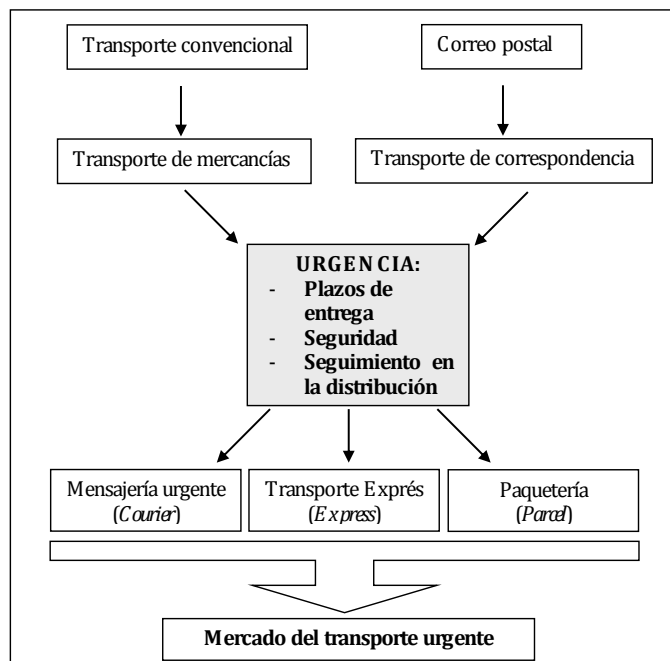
Transporte convencional

Correo postal

Transporte de mercancías

Transporte de correspondencia

URGENCIA:
- Plazos de entrega
- Seguridad
- Seguimiento en la distribución

Mensajería urgente (Courier)

Transporte Exprés (Express)

Paquetería (Parcel)

Mercado del transporte urgente